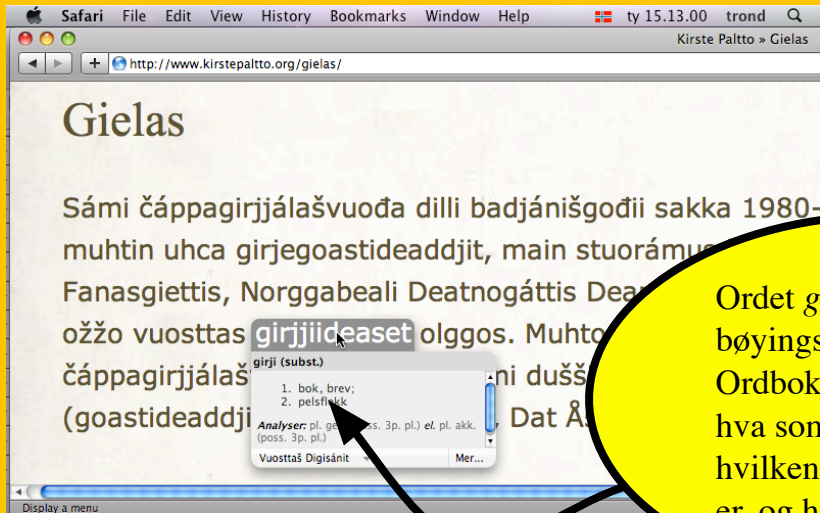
Safari File Edit View History Bookmarks Window Help ty 15.13.00 trond

Kirste Paltto » Gielas

http://www.kirstepaltto.org/gielas/

Gielas

Sámi čáppagirjjálašvuođa dilli badjánišgođii sakka 1980-

muhtin uhca girjegoastideaddjit, main stuorámus

Fanasgiettis, Norggabeali Deatnogáttis Dea

ožžo vuosttas girjjiideaset olggos. Muhto

čáppagirjjálaš ni dušš

(goastideaddji , Dat Ås

girji (subst.)

1. bok, brev;
2. pelsflekk

Analyser: pl. ge ss. 3p. pl.) el. pl. akk. (poss. 3p. pl.)

Vuosttaš Digisánit Mer...

Display a menu

Ordet gi
bøyings
Ordbok
hva som
hvilken
er, og h